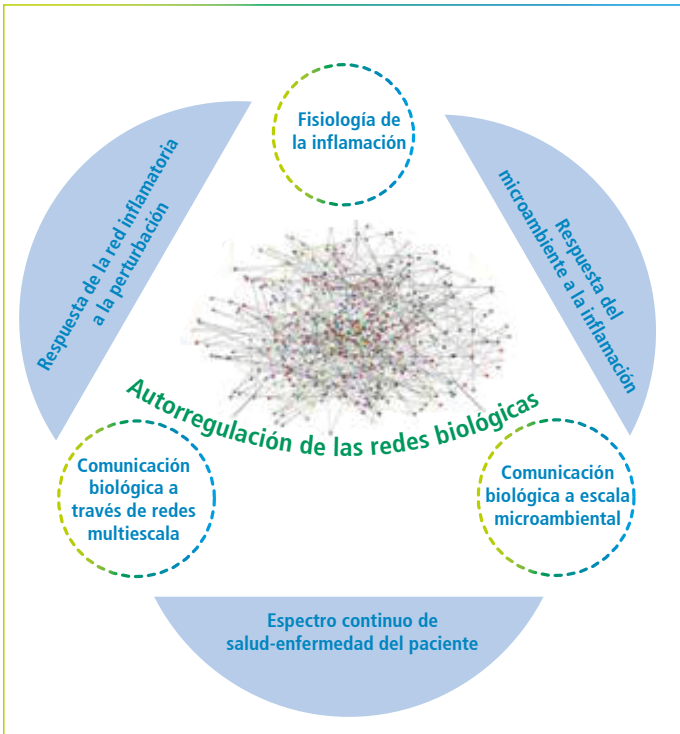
Fisiología de la inflamación

Respuesta de la red inflamatoria a la perturbación

Respuesta del microambiente a la inflamación

Autorregulación de las redes biológicas

Comunicación biológica a través de redes multiescala

Comunicación biológica a escala microambiental

Espectro continuo de salud-enfermedad del paciente